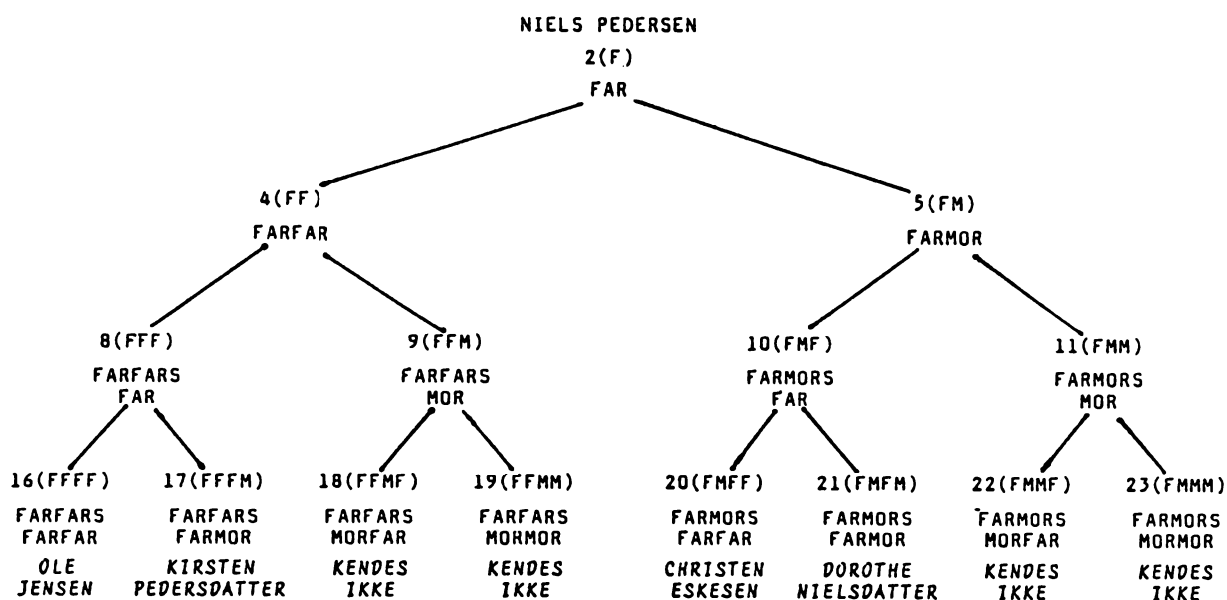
NIELS PEDERSEN
2(F)
FAR

4(FF)
FARFAR

5(FM)
FARMOR

8(FFF)
FARFARS FAR

9(FFM)
FARFARS MOR

10(FMF)
FARMORS FAR

11(FMM)
FARMORS MOR

16(FFFF)
FARFARS FARFAR
OLE JENSEN

17(FFFM)
FARFARS FARMOR
KIRSTEN PEDERSDATTER

18(FFMF)
FARFARS MORFAR
KENDES IKKE

19(FFMM)
FARFARS MORMOR
KENDES IKKE

20(FMFF)
FARMORS FARFAR
CHRISTEN ESKESEN

21(FMFM)
FARMORS FARMOR
DOROTHE NIELSDATTER

22(FMMF)
FARMORS MORFAR
KENDES IKKE

23(FMMM)
FARMORS MORMOR
KENDES IKKE